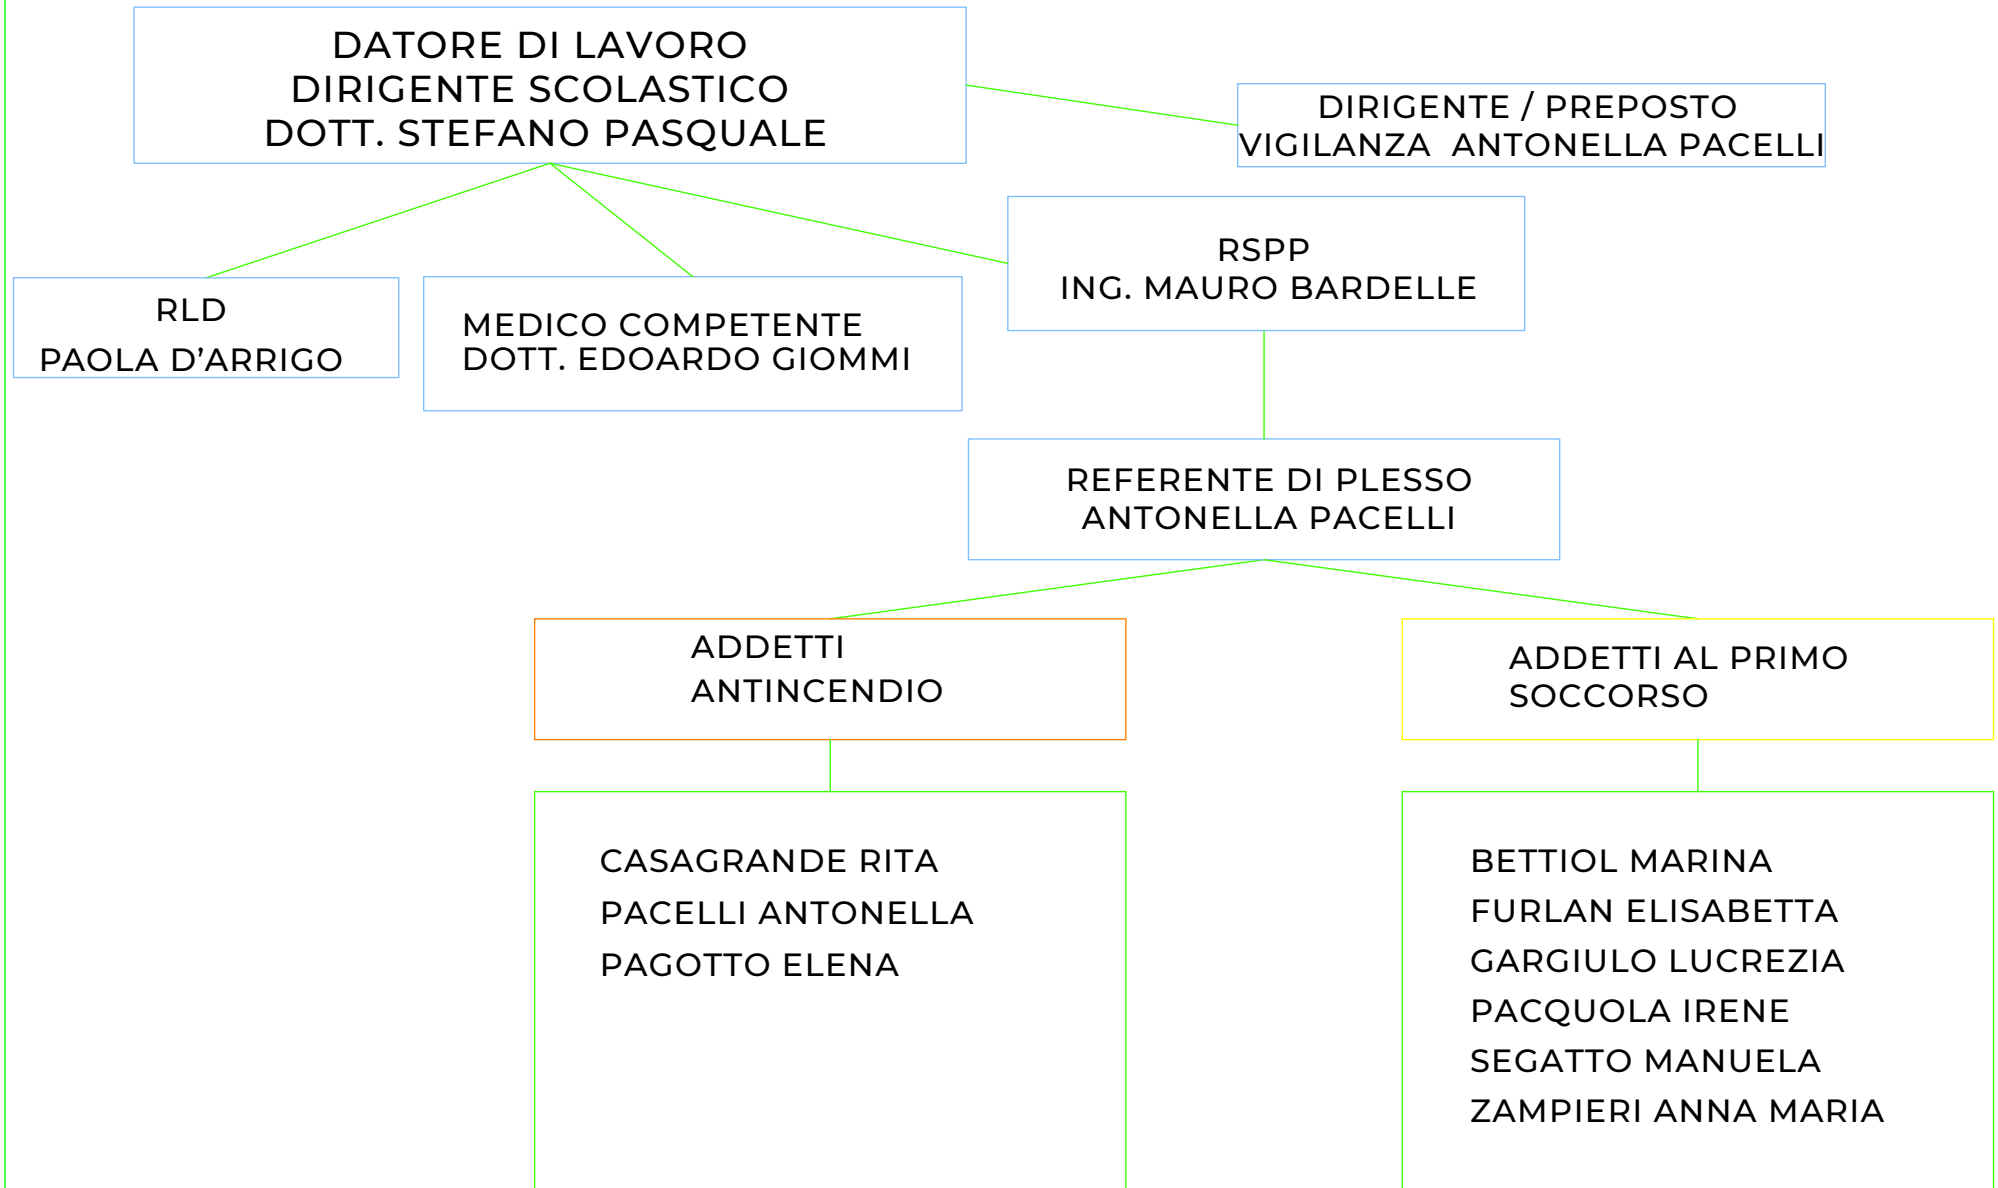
DATORE DI LAVORO
DIRIGENTE SCOLASTICO
DOTT. STEFANO PASQUALE

DIRIGENTE / PREPOSTO
VIGILANZA ANTONELLA PACELLI

RLD
PAOLA D'ARRIGO

MEDICO COMPETENTE
DOTT. EDOARDO GIOMMI

RSPP
ING. MAURO BARDELLE

REFERENTE DI PLESSO
ANTONELLA PACELLI

ADDETTI
ANTINCENDIO

ADDETTI AL PRIMO
SOCCORSO

CASAGRANDE RITA
PACELLI ANTONELLA
PAGOTTO ELENA

BETTIOL MARINA
FURLAN ELISABETTA
GARGIULO LUCREZIA
PACQUOLA IRENE
SEGATTO MANUELA
ZAMPIERI ANNA MARIA